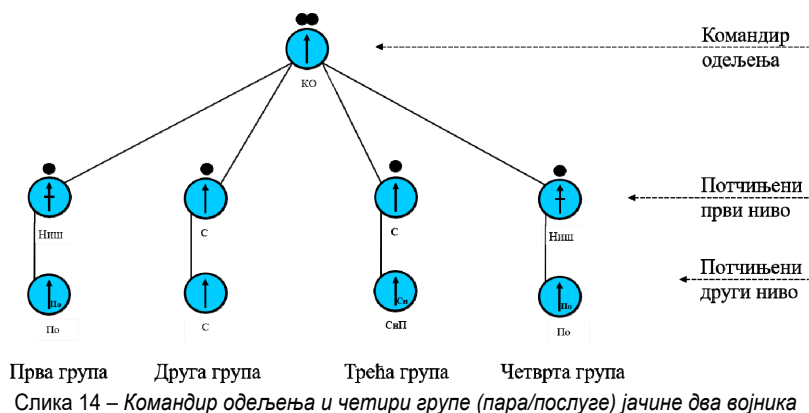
Командир одељења

КО

Потчињени први ниво

Потчињени други ниво

Ниш

Па

По

С

С

С

Сн

СвП

Ниш

По

По

Прва група Друга група Трећа група Четврта група

Слика 14 – *Командир одељења и четири групе (пара/послуге) јачине два војника*